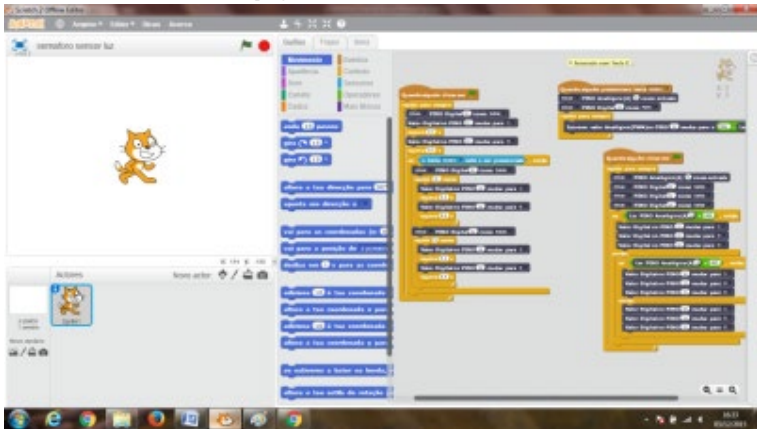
Scratch 2 Offline Editor
SCRATCH
Arquivo ▾ Editar ▾ Dicas Sobre
semaforo sensor luz
Scripts Trajes Sons
Movimento
Aparência
Som
Caneta
Dados
Eventos
Controle
Sensores
Operadores
Mais Blocos
mova 10 passos
gire 15 graus
gire 15 graus
aponte para a direção 90
aponte para a direção a
vá para x: 0 y: 0
vá para a posição de
deslize em 1 s para x: 0 y: 0
adicione 10 a x
mude x para 0
adicione 10 a y
mude y para 0
se estiver na borda, volte
mude o estilo de rotação
Atores
Novo ator:
Palco
1 palco
Novo cenário
Ator1
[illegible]